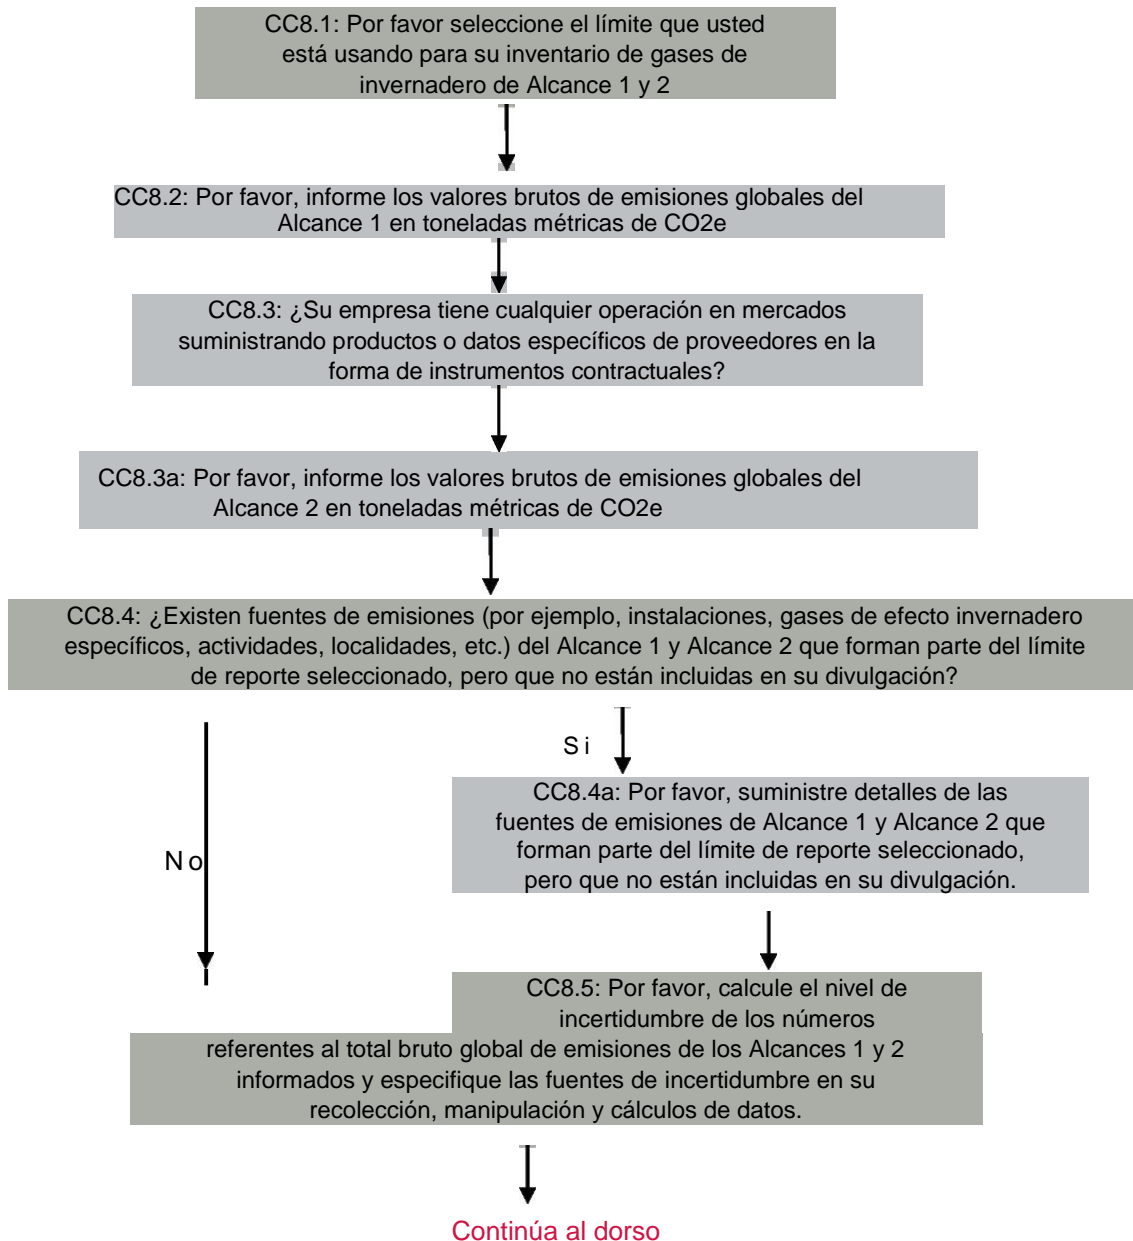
CC8.1: Por favor seleccione el límite que usted está usando para su inventario de gases de invernadero de Alcance 1 y 2

CC8.2: Por favor, informe los valores brutos de emisiones globales del Alcance 1 en toneladas métricas de CO2e

CC8.3: ¿Su empresa tiene cualquier operación en mercados suministrando productos o datos específicos de proveedores en la forma de instrumentos contractuales?

CC8.3a: Por favor, informe los valores brutos de emisiones globales del Alcance 2 en toneladas métricas de CO2e

CC8.4: ¿Existen fuentes de emisiones (por ejemplo, instalaciones, gases de efecto invernadero específicos, actividades, localidades, etc.) del Alcance 1 y Alcance 2 que forman parte del límite de reporte seleccionado, pero que no están incluidas en su divulgación?

S i

CC8.4a: Por favor, suministre detalles de las fuentes de emisiones de Alcance 1 y Alcance 2 que forman parte del límite de reporte seleccionado, pero que no están incluidas en su divulgación.

N o

CC8.5: Por favor, calcule el nivel de incertidumbre de los números referentes al total bruto global de emisiones de los Alcances 1 y 2 informados y especifique las fuentes de incertidumbre en su recolección, manipulación y cálculos de datos.

Continúa al dorso